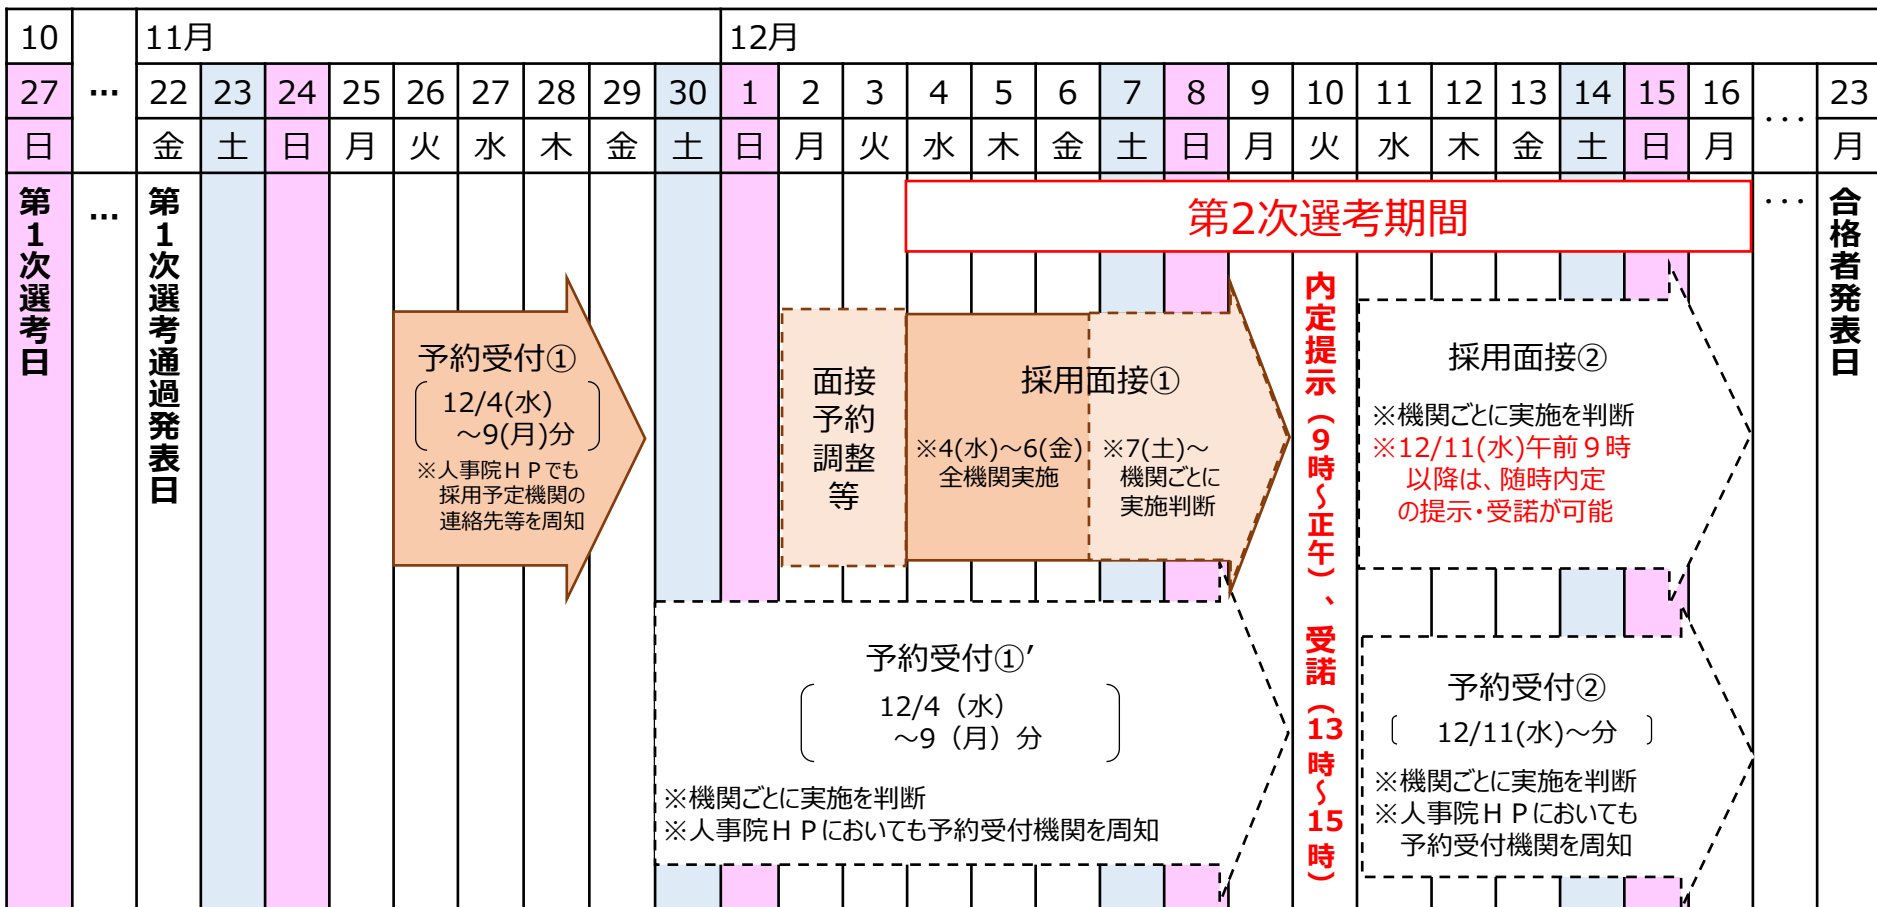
| 10 | | 11月 | | | | | | | | | 12月 | | | | | | | | | | | | | | | | | 23 |
|---|---|---|---|---|---|---|---|---|---|---|---|---|---|---|---|---|---|---|---|---|---|---|---|---|---|---|---|---|
| 27 | … | 22 | 23 | 24 | 25 | 26 | 27 | 28 | 29 | 30 | 1 | 2 | 3 | 4 | 5 | 6 | 7 | 8 | 9 | 10 | 11 | 12 | 13 | 14 | 15 | 16 | … | 23 |
| 日 | | 金 | 土 | 日 | 月 | 火 | 水 | 木 | 金 | 土 | 日 | 月 | 火 | 水 | 木 | 金 | 土 | 日 | 月 | 火 | 水 | 木 | 金 | 土 | 日 | 月 | | 月 |

第1次選考日

…

第1次選考通過発表日

第2次選考期間

…

合格者発表日

予約受付①
12/4(水)～9(月)分
※人事院ＨＰでも採用予定機関の連絡先等を周知

面接予約調整等

採用面接①
※4(水)～6(金)全機関実施
※7(土)～機関ごとに実施判断

内定提示（9時～正午）、受諾（13時～15時）

採用面接②
※機関ごとに実施を判断
※12/11(水)午前９時以降は、随時内定の提示・受諾が可能

予約受付①′
12/4（水）～9（月）分
※機関ごとに実施を判断
※人事院ＨＰにおいても予約受付機関を周知

予約受付②
12/11(水)～分
※機関ごとに実施を判断
※人事院ＨＰにおいても予約受付機関を周知